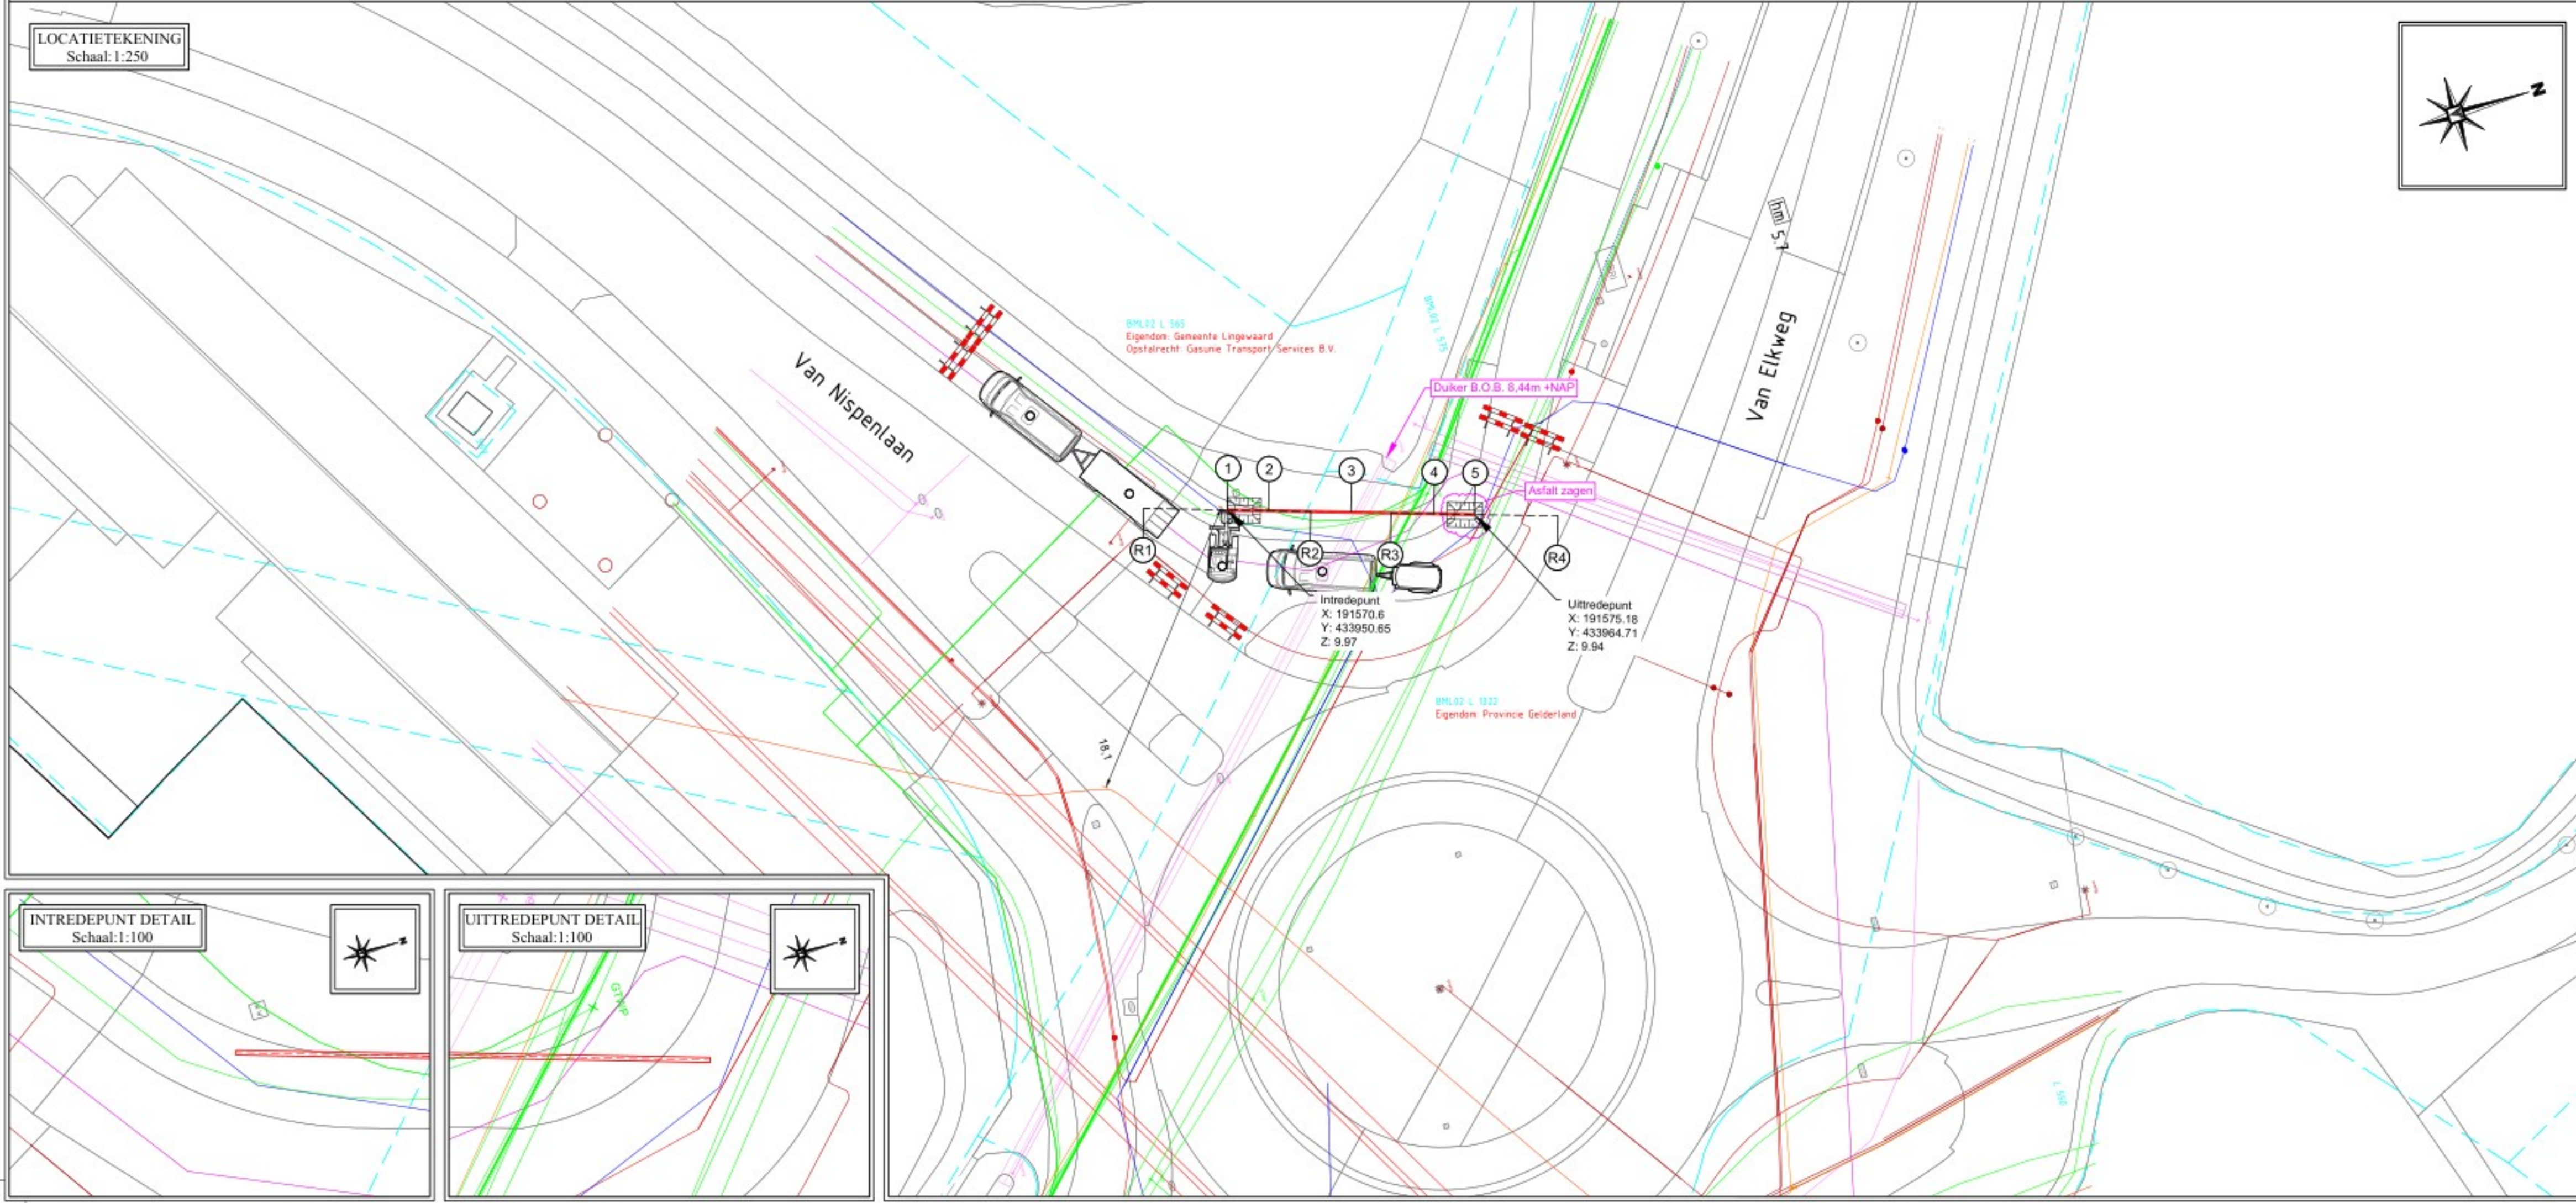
LOCATIETEKENING
Schaal: 1:250

hm 5,7

Van Elkweg

Van Nispenlaan

BML02 L 565
Eigendom: Gemeente Lingewaard
Opstalrecht: Gasunie Transport Services B.V.

BML02 L 575

Duiker B.O.B. 8,44m +NAP

Asfalt zagen

1
2
3
4
5
R1
R2
R3
R4

Intredepunt
X: 191570.6
Y: 433950.65
Z: 9.97

Uittredepunt
X: 191575.18
Y: 433964.71
Z: 9.94

BML02 L 1322
Eigendom: Provincie Gelderland

18.1

L 592

INTREDEPUNT DETAIL
Schaal: 1:100

UITTREDEPUNT DETAIL
Schaal: 1:100